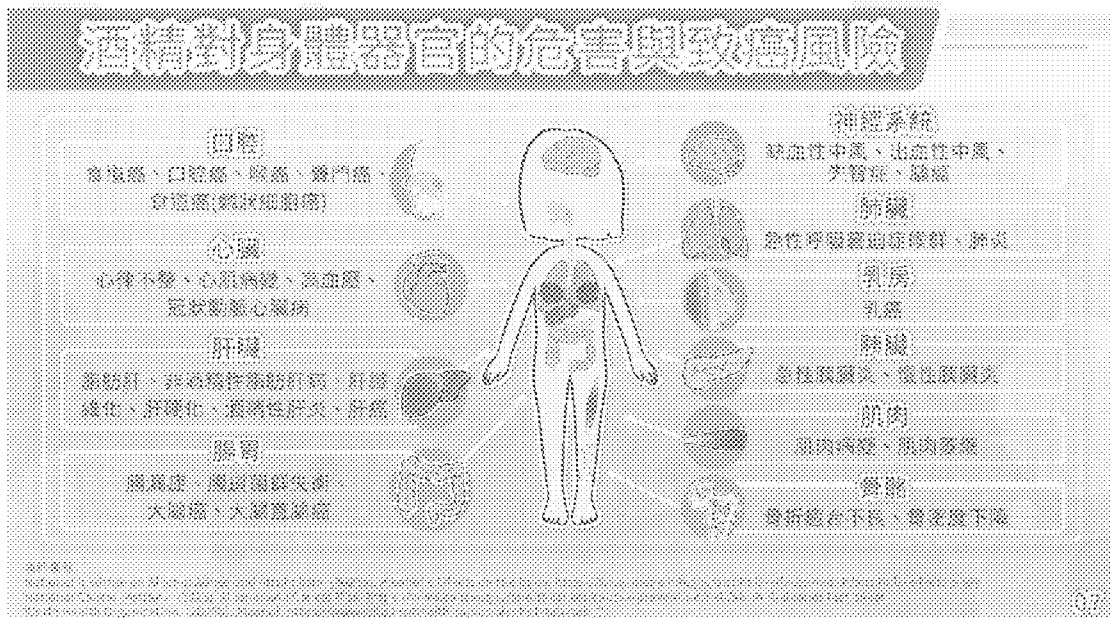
酒精對身體器官的危害與致癌風險

口腔
食道癌、口腔癌、喉癌、賁門癌、食道癌(鱗狀細胞癌)

心臟
心律不整、心肌病變、高血壓、冠狀動脈心臟病

肝臟
脂肪肝、非酒精性脂肪肝病、肝臟纖維化、肝硬化、酒精性肝炎、肝癌

腸胃
胃潰瘍、胃食道逆流、大腸癌、大腸直腸癌

神經系統
缺血性中風、出血性中風、失智症、腦癌

肺臟
急性呼吸窘迫症候群、肺炎

乳房
乳癌

胰臟
急性胰臟炎、慢性胰臟炎

肌肉
肌肉病變、肌肉萎縮

骨骼
骨質密度不足、骨密度下降

資料來源：
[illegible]

07